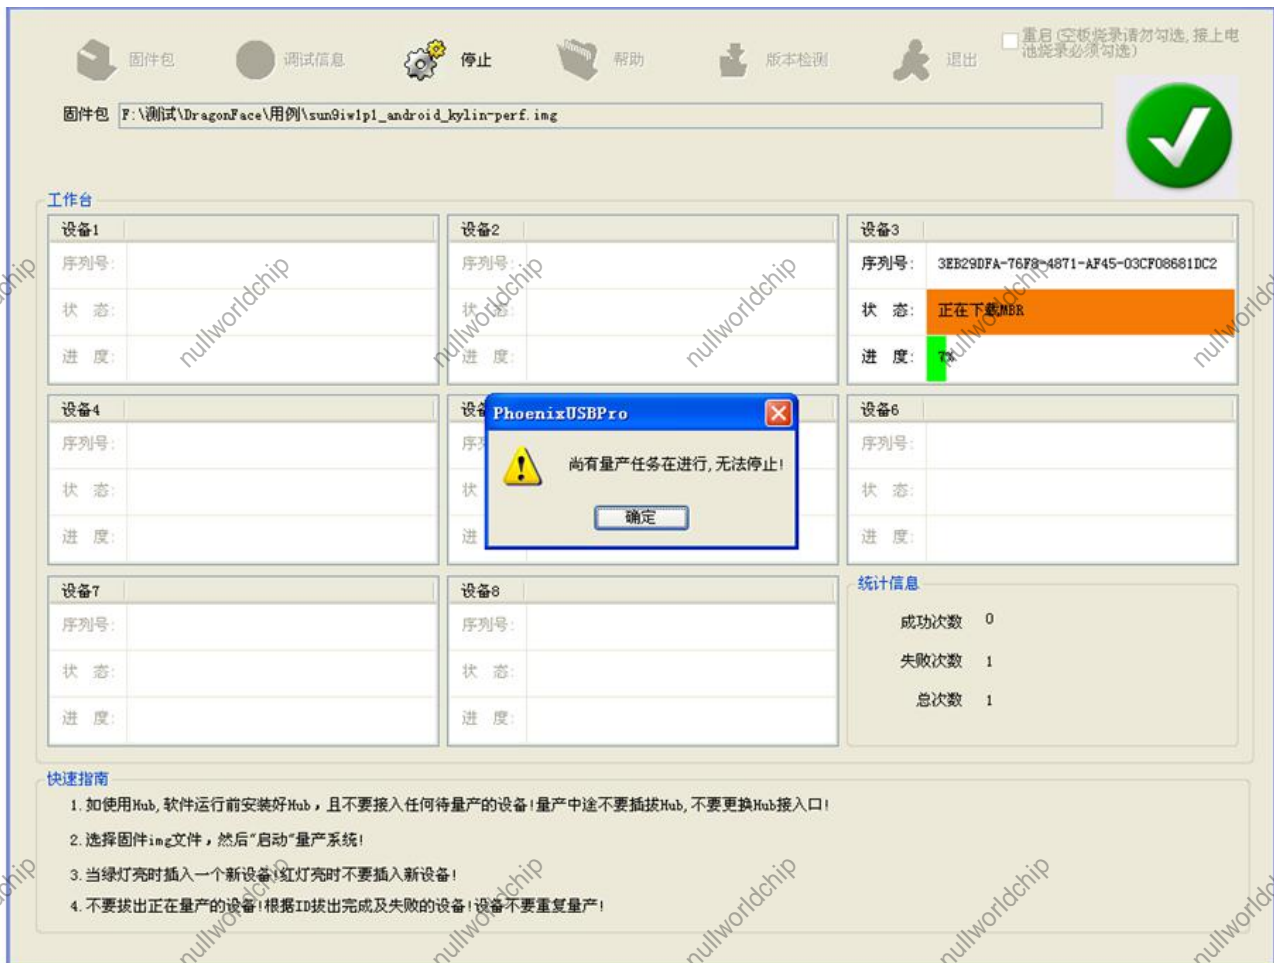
固件包　调试信息　停止　帮助　版本检测　退出

重启 (空板烧录请勿勾选, 接上电池烧录必须勾选)

固件包 F:\测试\DragonFace\用例\sun9iw1p1_android_kylin-perf.img

工作台

| 设备1 | |
|---|---|
| 序列号: | |
| 状　态: | |
| 进　度: | |

| 设备2 | |
|---|---|
| 序列号: | |
| 状　态: | |
| 进　度: | |

| 设备3 | |
|---|---|
| 序列号: | 3EB29DFA-76F8-4871-AF45-03CF08681DC2 |
| 状　态: | 正在下载MBR |
| 进　度: | 7% |

| 设备4 | |
|---|---|
| 序列号: | |
| 状　态: | |
| 进　度: | |

设备5
序列号:
状
进

PhoenixUSBPro
尚有量产任务在进行, 无法停止!
确定

| 设备6 | |
|---|---|
| 序列号: | |
| 状　态: | |
| 进　度: | |

| 设备7 | |
|---|---|
| 序列号: | |
| 状　态: | |
| 进　度: | |

| 设备8 | |
|---|---|
| 序列号: | |
| 状　态: | |
| 进　度: | |

统计信息
成功次数　0
失败次数　1
总次数　1

快速指南
1. 如使用Hub, 软件运行前安装好Hub，且不要接入任何待量产的设备!量产中途不要插拔Hub, 不要更换Hub接入口!
2. 选择固件img文件，然后"启动"量产系统!
3. 当绿灯亮时插入一个新设备!红灯亮时不要插入新设备!
4. 不要拔出正在量产的设备!根据ID拔出完成及失败的设备!设备不要重复量产!

nullworldchip